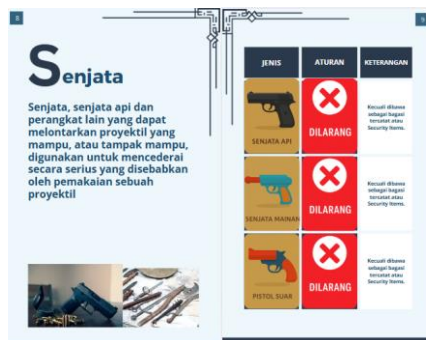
8

Senjata

Senjata, senjata api dan perangkat lain yang dapat melontarkan proyektil yang mampu, atau tampak mampu, digunakan untuk mencederai secara serius yang disebabkan oleh pemakaian sebuah proyektil

9

| JENIS | ATURAN | KETERANGAN |
|---|---|---|
| SENJATA API | DILARANG | Kecuali dibawa sebagai bagasi tercatat atau Security Items. |
| SENJATA MAINAN | DILARANG | Kecuali dibawa sebagai bagasi tercatat atau Security Items. |
| PISTOL SUAR | DILARANG | Kecuali dibawa sebagai bagasi tercatat atau Security Items. |